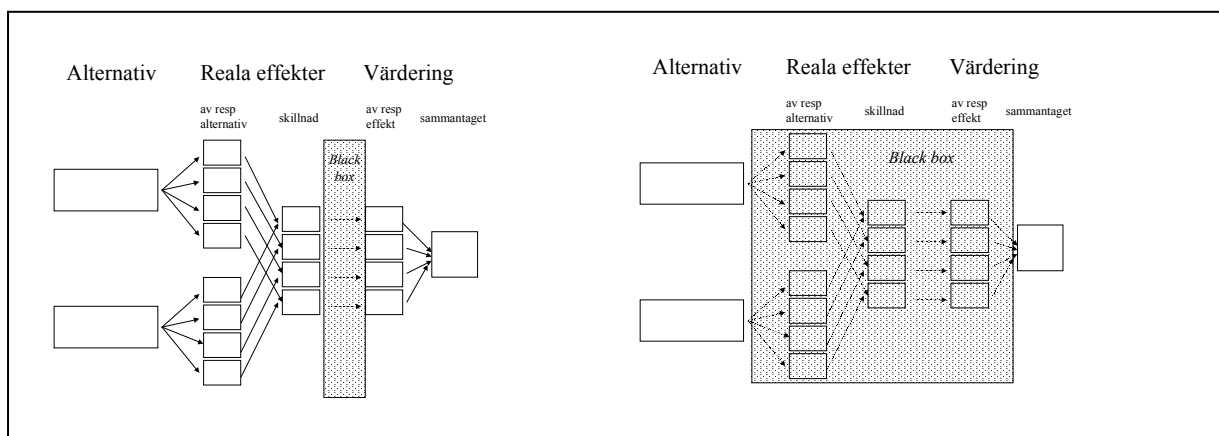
Alternativ Reala effekter Värdering

av resp alternativ skillnad av resp effekt sammantaget

Black box

Alternativ Reala effekter Värdering

av resp alternativ skillnad av resp effekt sammantaget

Black box